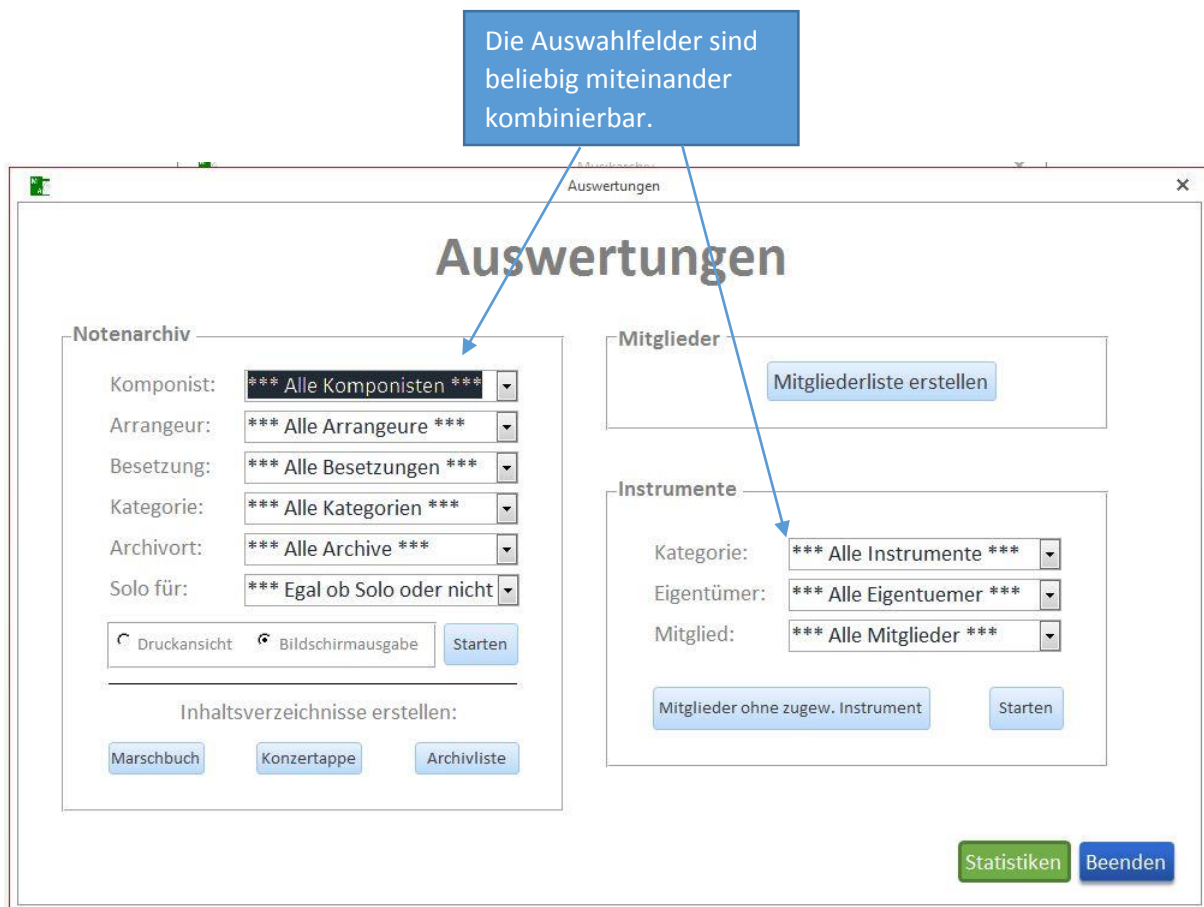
Die Auswahlfelder sind beliebig miteinander kombinierbar.

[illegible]

Auswertungen

×

Auswertungen

Notenarchiv

Komponist: *** Alle Komponisten ***

Arrangeur: *** Alle Arrangeure ***

Besetzung: *** Alle Besetzungen ***

Kategorie: *** Alle Kategorien ***

Archivort: *** Alle Archive ***

Solo für: *** Egal ob Solo oder nicht

Druckansicht Bildschirmausgabe Starten

Inhaltsverzeichnisse erstellen:

Marschbuch Konzertappe Archivliste

Mitglieder

Mitgliederliste erstellen

Instrumente

Kategorie: *** Alle Instrumente ***

Eigentümer: *** Alle Eigentuemer ***

Mitglied: *** Alle Mitglieder ***

Mitglieder ohne zugew. Instrument Starten

Statistiken Beenden